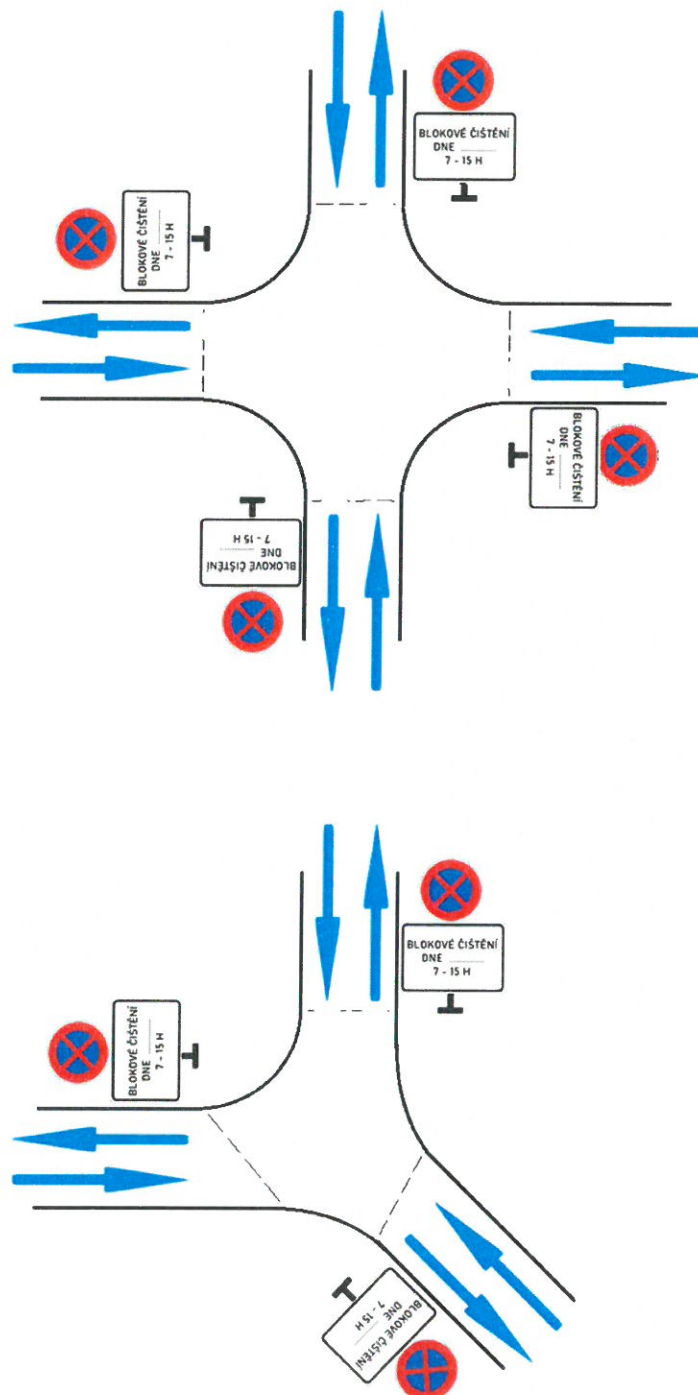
BLOKOVÉ ČIŠTĚNÍ
DNE ______
7 - 15 H

BLOKOVÉ ČIŠTĚNÍ
DNE ______
7 - 15 H

BLOKOVÉ ČIŠTĚNÍ
DNE ______
7 - 15 H

BLOKOVÉ ČIŠTĚNÍ
DNE ______
7 - 15 H

BLOKOVÉ ČIŠTĚNÍ
DNE ______
7 - 15 H

BLOKOVÉ ČIŠTĚNÍ
DNE ______
7 - 15 H

BLOKOVÉ ČIŠTĚNÍ
DNE ______
7 - 15 H